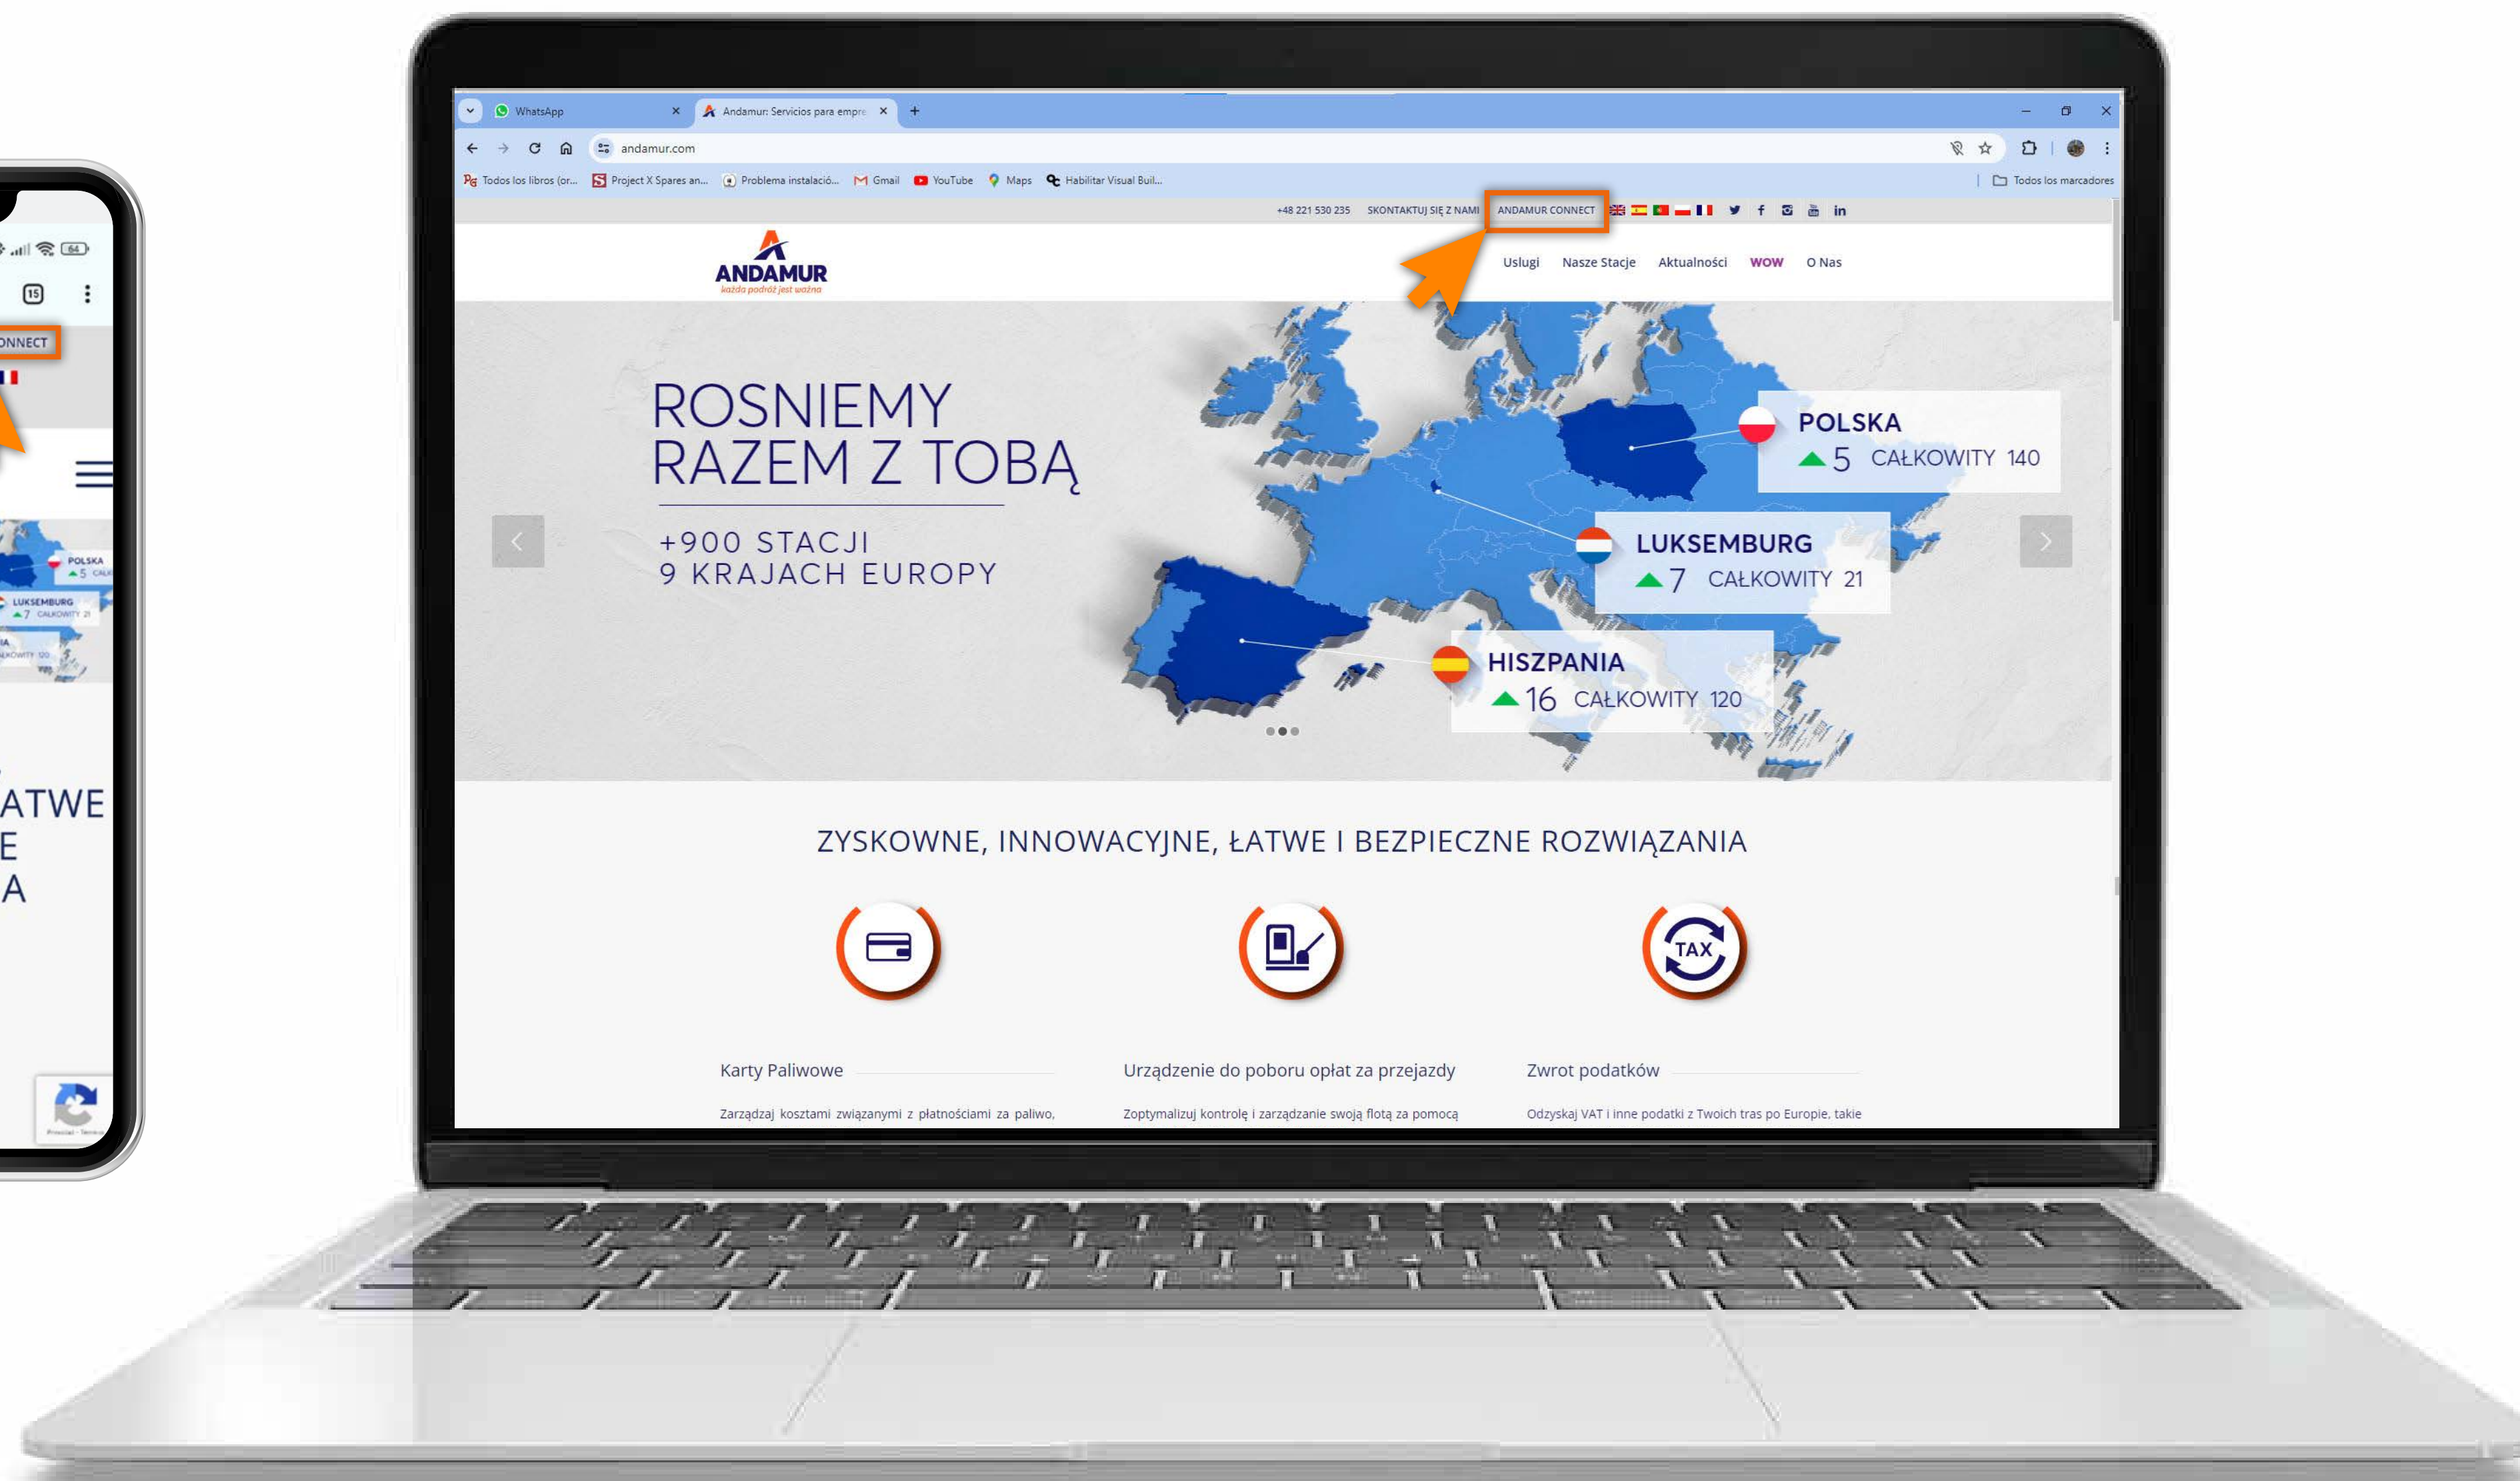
ONNECT

POLSKA
5
LUKSEMBURG
7 CAŁKOWITY 21

ATWE
E
A

WhatsApp
Andamur: Servicios para empre
andamur.com
Todos los libros (or... Project X Spares an... Problema instalació... Gmail YouTube Maps Habilitar Visual Buil...
Todos los marcadores

+48 221 530 235 SKONTAKTUJ SIĘ Z NAMI ANDAMUR CONNECT

ANDAMUR
każda podróż jest ważna

Uslugi Nasze Stacje Aktualności WOW O Nas

ROSNIEMY RAZEM Z TOBĄ
+900 STACJI
9 KRAJACH EUROPY

POLSKA
5 CAŁKOWITY 140
LUKSEMBURG
7 CAŁKOWITY 21
HISZPANIA
16 CAŁKOWITY 120

ZYSKOWNE, INNOWACYJNE, ŁATWE I BEZPIECZNE ROZWIĄZANIA

TAX

Karty Paliwowe
Zarządzaj kosztami związanymi z płatnościami za paliwo,

Urządzenie do poboru opłat za przejazdy
Zoptymalizuj kontrolę i zarządzanie swoją flotą za pomocą

Zwrot podatków
Odzyskaj VAT i inne podatki z Twoich tras po Europie, takie